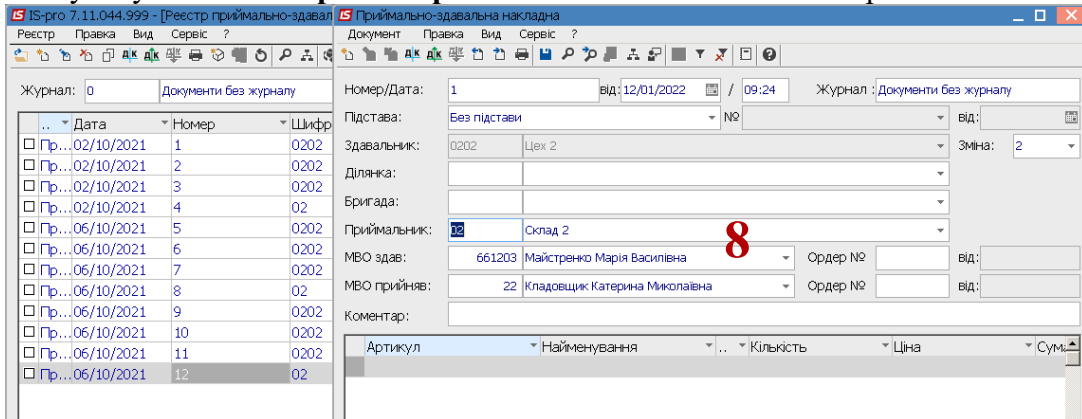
IS-pro 7.11.044.999 - [Реєстр приймально-здавал
Реєстр Правка Вид Сервіс ?
Журнал: 0 Документи без журналу

| .. | Дата | Номер | Шифр |
|---|---|---|---|
| Пр… | 02/10/2021 | 1 | 0202 |
| Пр… | 02/10/2021 | 2 | 0202 |
| Пр… | 02/10/2021 | 3 | 0202 |
| Пр… | 02/10/2021 | 4 | 02 |
| Пр… | 06/10/2021 | 5 | 0202 |
| Пр… | 06/10/2021 | 6 | 0202 |
| Пр… | 06/10/2021 | 7 | 0202 |
| Пр… | 06/10/2021 | 8 | 02 |
| Пр… | 06/10/2021 | 9 | 0202 |
| Пр… | 06/10/2021 | 10 | 0202 |
| Пр… | 06/10/2021 | 11 | 0202 |
| Пр… | 06/10/2021 | 12 | 02 |

Приймально-здавальна накладна
Документ Правка Вид Сервіс ?
Номер/Дата: 1 від: 12/01/2022 / 09:24 Журнал : Документи без журналу
Підстава: Без підстави № від:
Здавальник: 0202 Цех 2 Зміна: 2
Ділянка:
Бригада:
Приймальник: 02 Склад 2
8
МВО здав: 661203 Майстренко Марія Василівна Ордер № від:
МВО прийняв: 22 Кладовщик Катерина Миколаївна Ордер № від:
Коментар:

| Артикул | Найменування | .. | Кількість | Ціна | Сума |
|---|---|---|---|---|---|